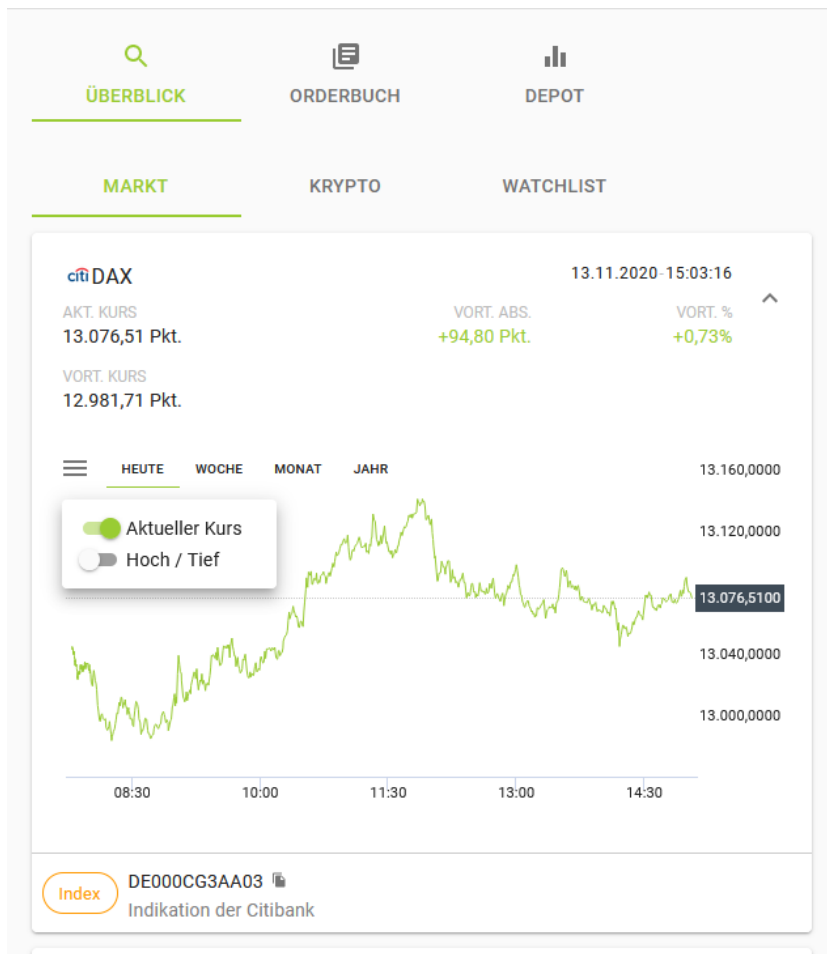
ÜBERBLICK
ORDERBUCH
DEPOT

MARKT
KRYPTO
WATCHLIST

citi DAX
13.11.2020 15:03:16

AKT. KURS
13.076,51 Pkt.
VORT. ABS.
+94,80 Pkt.
VORT. %
+0,73%

VORT. KURS
12.981,71 Pkt.

HEUTE
WOCHE
MONAT
JAHR

Aktueller Kurs
Hoch / Tief

13.160,0000
13.120,0000
13.076,5100
13.040,0000
13.000,0000

08:30
10:00
11:30
13:00
14:30

Index
DE000CG3AA03
Indikation der Citibank